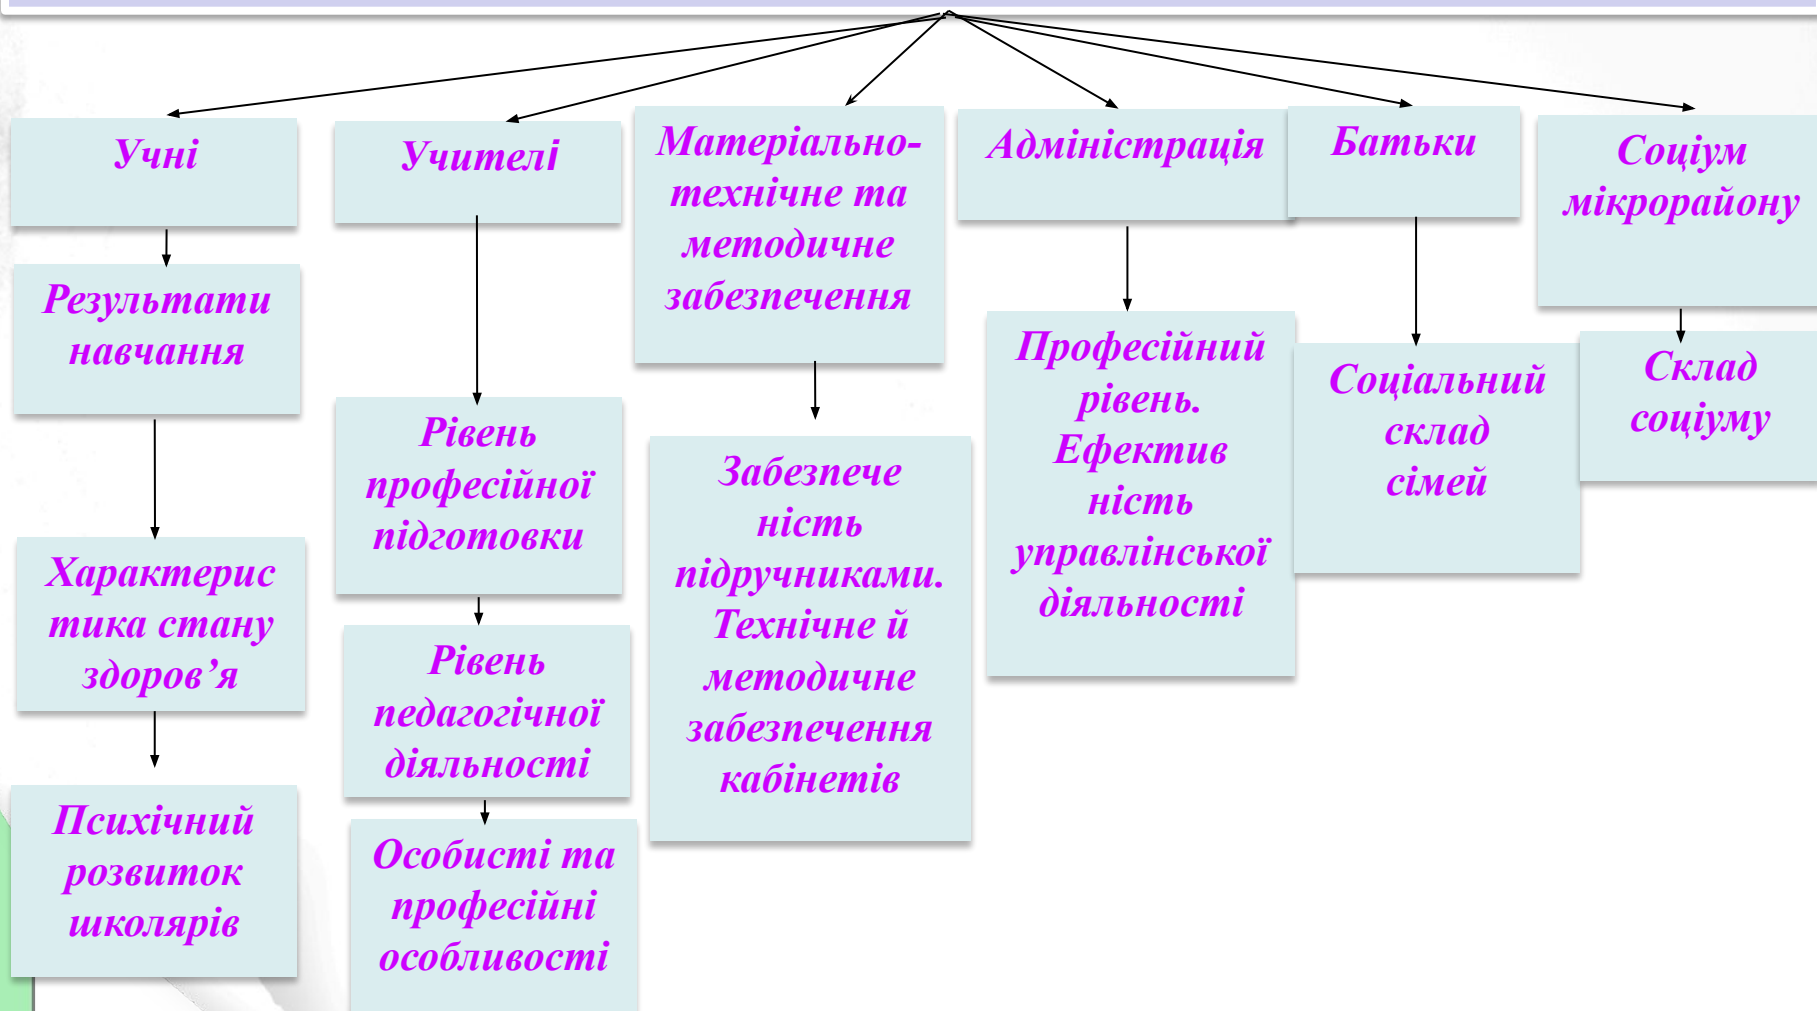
Учні

Результати навчання

Характеристика стану здоров’я

Психічний розвиток школярів

Учителі

Рівень професійної підготовки

Рівень педагогічної діяльності

Особисті та професійні особливості

Матеріально-технічне та методичне забезпечення

Забезпеченість підручниками. Технічне й методичне забезпечення кабінетів

Адміністрація

Професійний рівень. Ефективність управлінської діяльності

Батьки

Соціальний склад сімей

Соціум мікрорайону

Склад соціуму